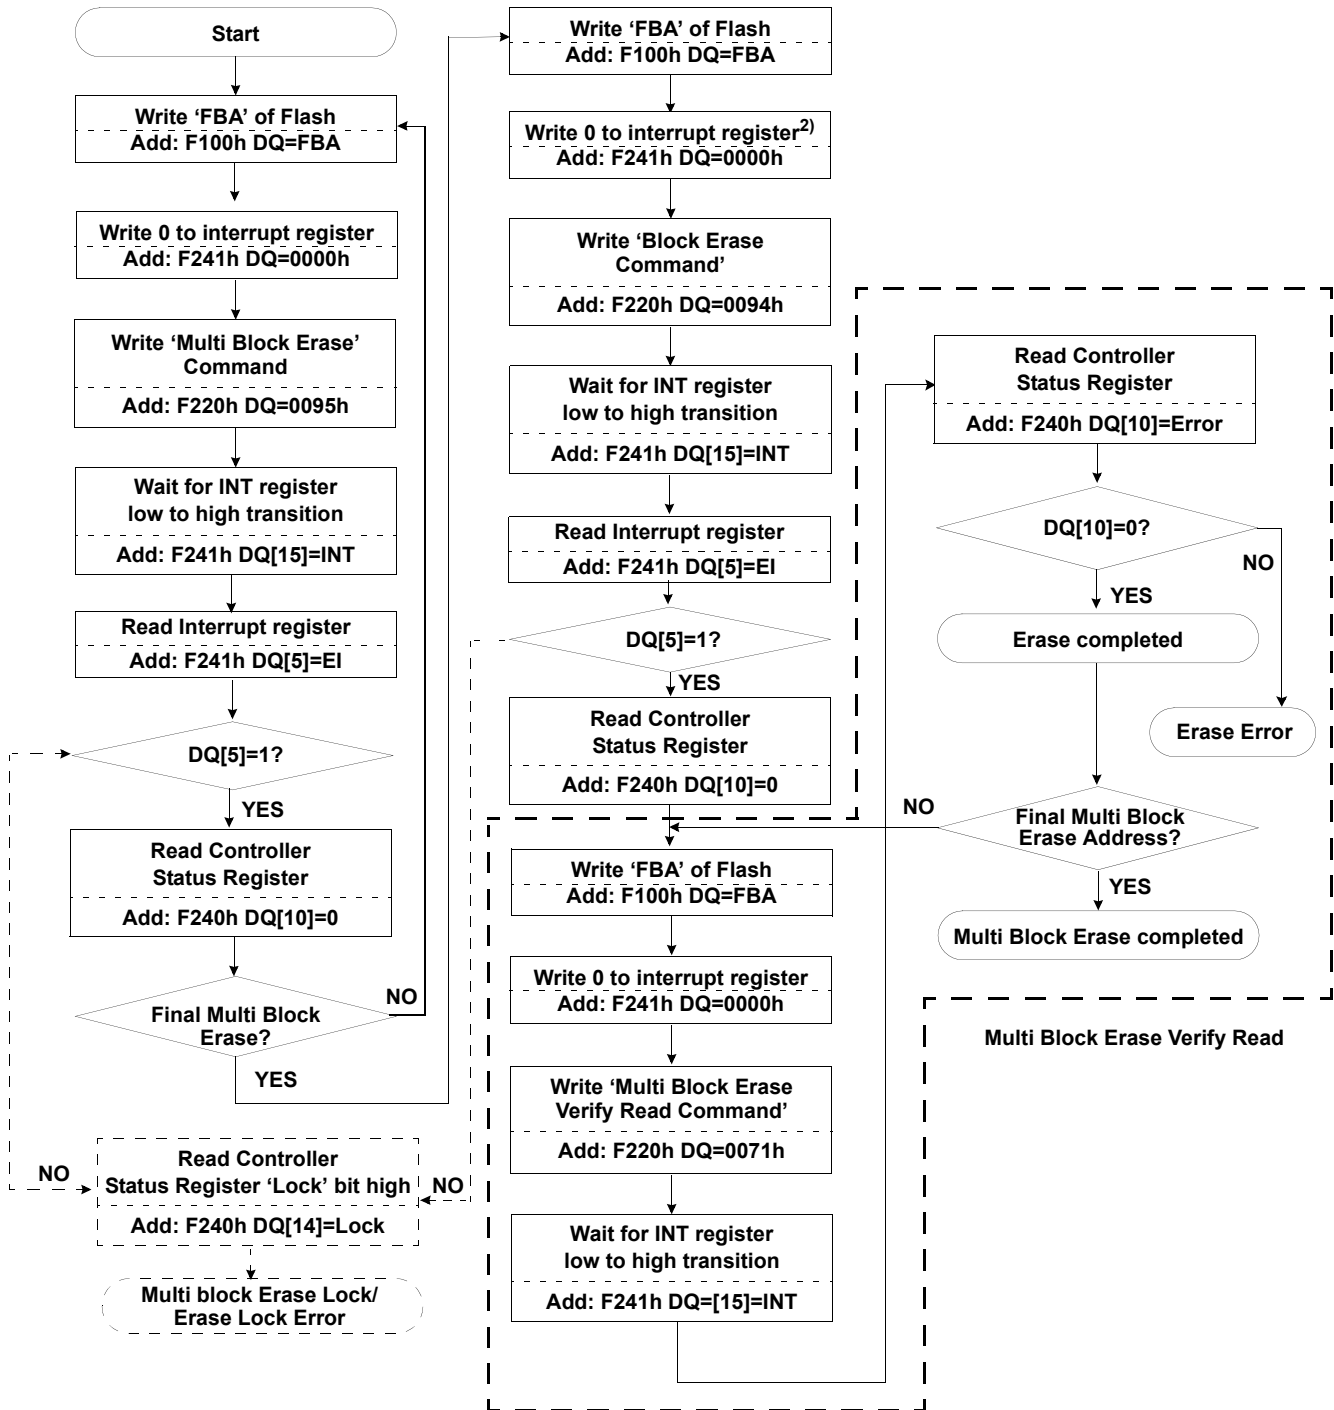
Start

Write ‘FBA’ of Flash
Add: F100h DQ=FBA

Write 0 to interrupt register
Add: F241h DQ=0000h

Write ‘Multi Block Erase’ Command
Add: F220h DQ=0095h

Wait for INT register low to high transition
Add: F241h DQ[15]=INT

Read Interrupt register
Add: F241h DQ[5]=EI

DQ[5]=1?

YES

Read Controller Status Register
Add: F240h DQ[10]=0

Final Multi Block Erase?

NO

YES

NO

Read Controller Status Register ‘Lock’ bit high
Add: F240h DQ[14]=Lock

NO

Multi block Erase Lock/ Erase Lock Error

Write ‘FBA’ of Flash
Add: F100h DQ=FBA

Write 0 to interrupt register$^{2)}$
Add: F241h DQ=0000h

Write ‘Block Erase Command’
Add: F220h DQ=0094h

Wait for INT register low to high transition
Add: F241h DQ[15]=INT

Read Interrupt register
Add: F241h DQ[5]=EI

DQ[5]=1?

YES

Read Controller Status Register
Add: F240h DQ[10]=0

Write ‘FBA’ of Flash
Add: F100h DQ=FBA

Write 0 to interrupt register
Add: F241h DQ=0000h

Write ‘Multi Block Erase Verify Read Command’
Add: F220h DQ=0071h

Wait for INT register low to high transition
Add: F241h DQ=[15]=INT

Read Controller Status Register
Add: F240h DQ[10]=Error

DQ[10]=0?

NO

YES

Erase completed

Erase Error

NO

Final Multi Block Erase Address?

YES

Multi Block Erase completed

Multi Block Erase Verify Read